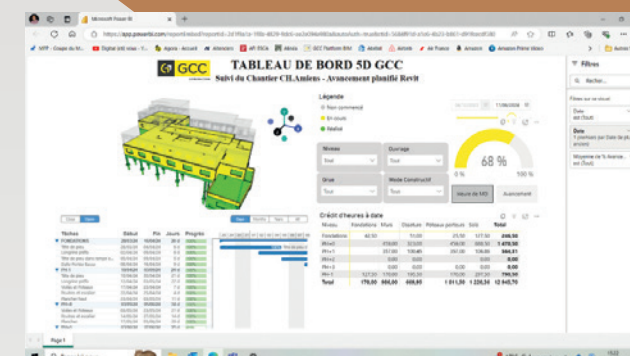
Microsoft Power BI

https://app.powerbi.com/reportEmbed?reportId=

GCC

TABLEAU DE BORD 5D GCC

Suivi du Chantier CH.Amiens - Avancement planifié Revit

Légende

Non commencé

En cours

Réalisé

Niveau

Tout

Ouvrage

Tout

Grue

Tout

Mode Constructif

Tout

68 %

0 %

100 %

Heure de 5D

Avancement

Crédit d'heures à date

| Niveau | Fondations | Murs | Dalles | Poteaux poutres | Sols | Total |
|---|---|---|---|---|---|---|
| Fondations | 60,50 | | 11,00 | 20,50 | 137,30 | 246,50 |
| RH+1 | | 478,00 | 323,00 | 458,00 | 009,50 | 1 478,50 |
| RH+2 | | 237,00 | 138,45 | 260,00 | 158,00 | 844,01 |
| RH+3 | | 0,00 | 0,00 | 0,00 | | 0,00 |
| RH+4 | | 0,00 | 0,00 | 0,00 | 0,00 | 0,00 |
| RH+1 | | 127,50 | 170,00 | 170,00 | 207,50 | 795,00 |
| Total | 178,50 | 000,00 | 668,95 | 1 011,50 | 1 220,54 | 12 945,70 |

Tâches | Début | Fin | Jours | Progrès

FONDATIONS

RH+1

RH+2

RH+3

Mural

Page 1

Filtres

Rechercher

Filtres sur ce visuel

Date est (Tout)

Date

Moyenne de % Avance... est (Tout)